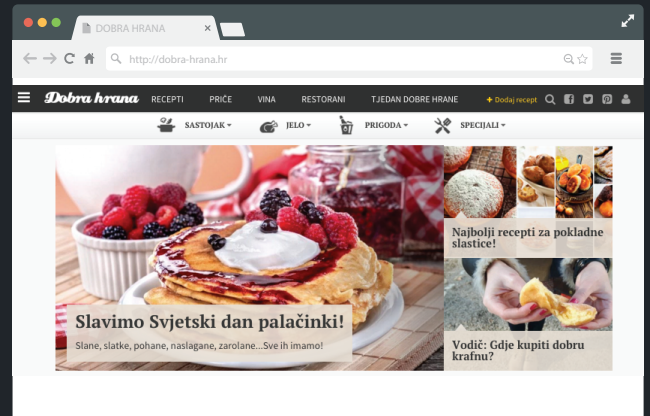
DOBRA HRANA

http://dobra-hrana.hr

Dobra hrana RECEPTI PRIČE VINA RESTORANI TJEDAN DOBRE HRANE + Dodaj recept

SASTOJAK ▾ JELO ▾ PRIGODA ▾ SPECIJALI ▾

Slavimo Svjetski dan palačinki!

Slane, slatke, pohane, naslagane, zarolane...Sve ih imamo!

Najbolji recepti za pokladne slastice!

Vodič: Gdje kupiti dobru krafnu?